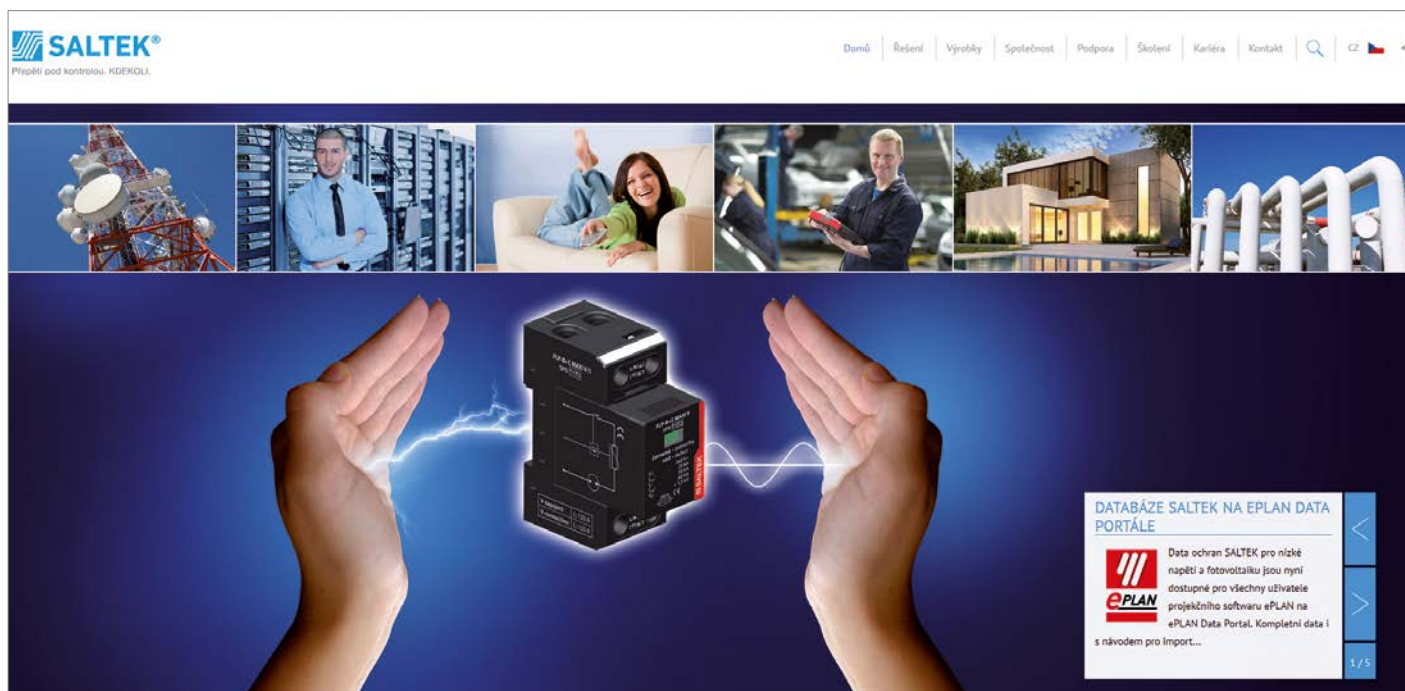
SALTEK®
Přepětí pod kontrolou. KDEKOLI.

Domů | Řešení | Výrobky | Společnost | Podpora | Školení | Kariéra | Kontakt | CZ

DATABÁZE SALTEK NA EPLAN DATA PORTÁLE

ePLAN

Data ochran SALTEK pro nízké napětí a fotovoltaiku jsou nyní dostupné pro všechny uživatele projekčního softwaru ePLAN na ePLAN Data Portal. Kompletní data i s návodem pro import...

1/5